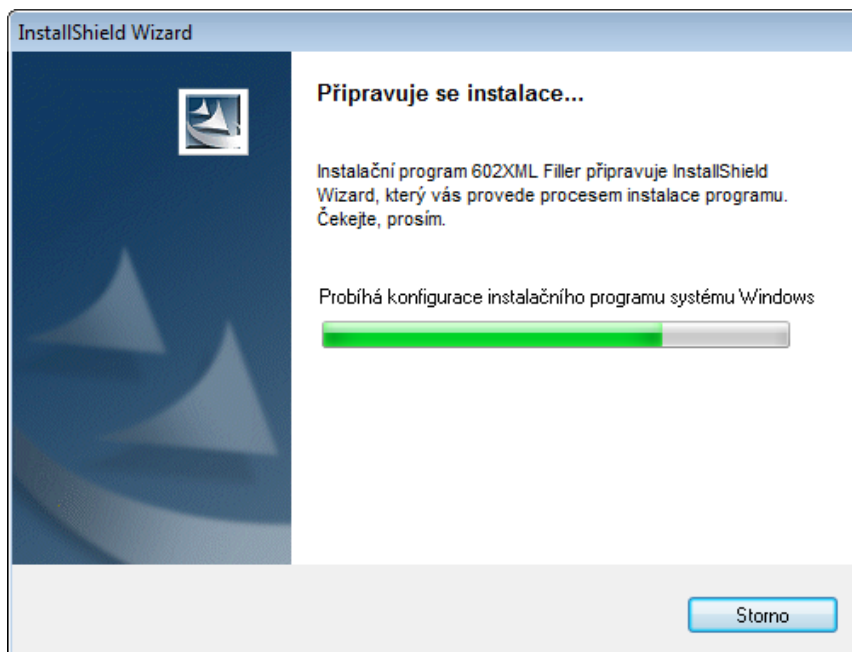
InstallShield Wizard

Připravuje se instalace...

Instalační program 602XML Filler připravuje InstallShield Wizard, který vás provede procesem instalace programu. Čekejte, prosím.

Probíhá konfigurace instalačního programu systému Windows

Storno